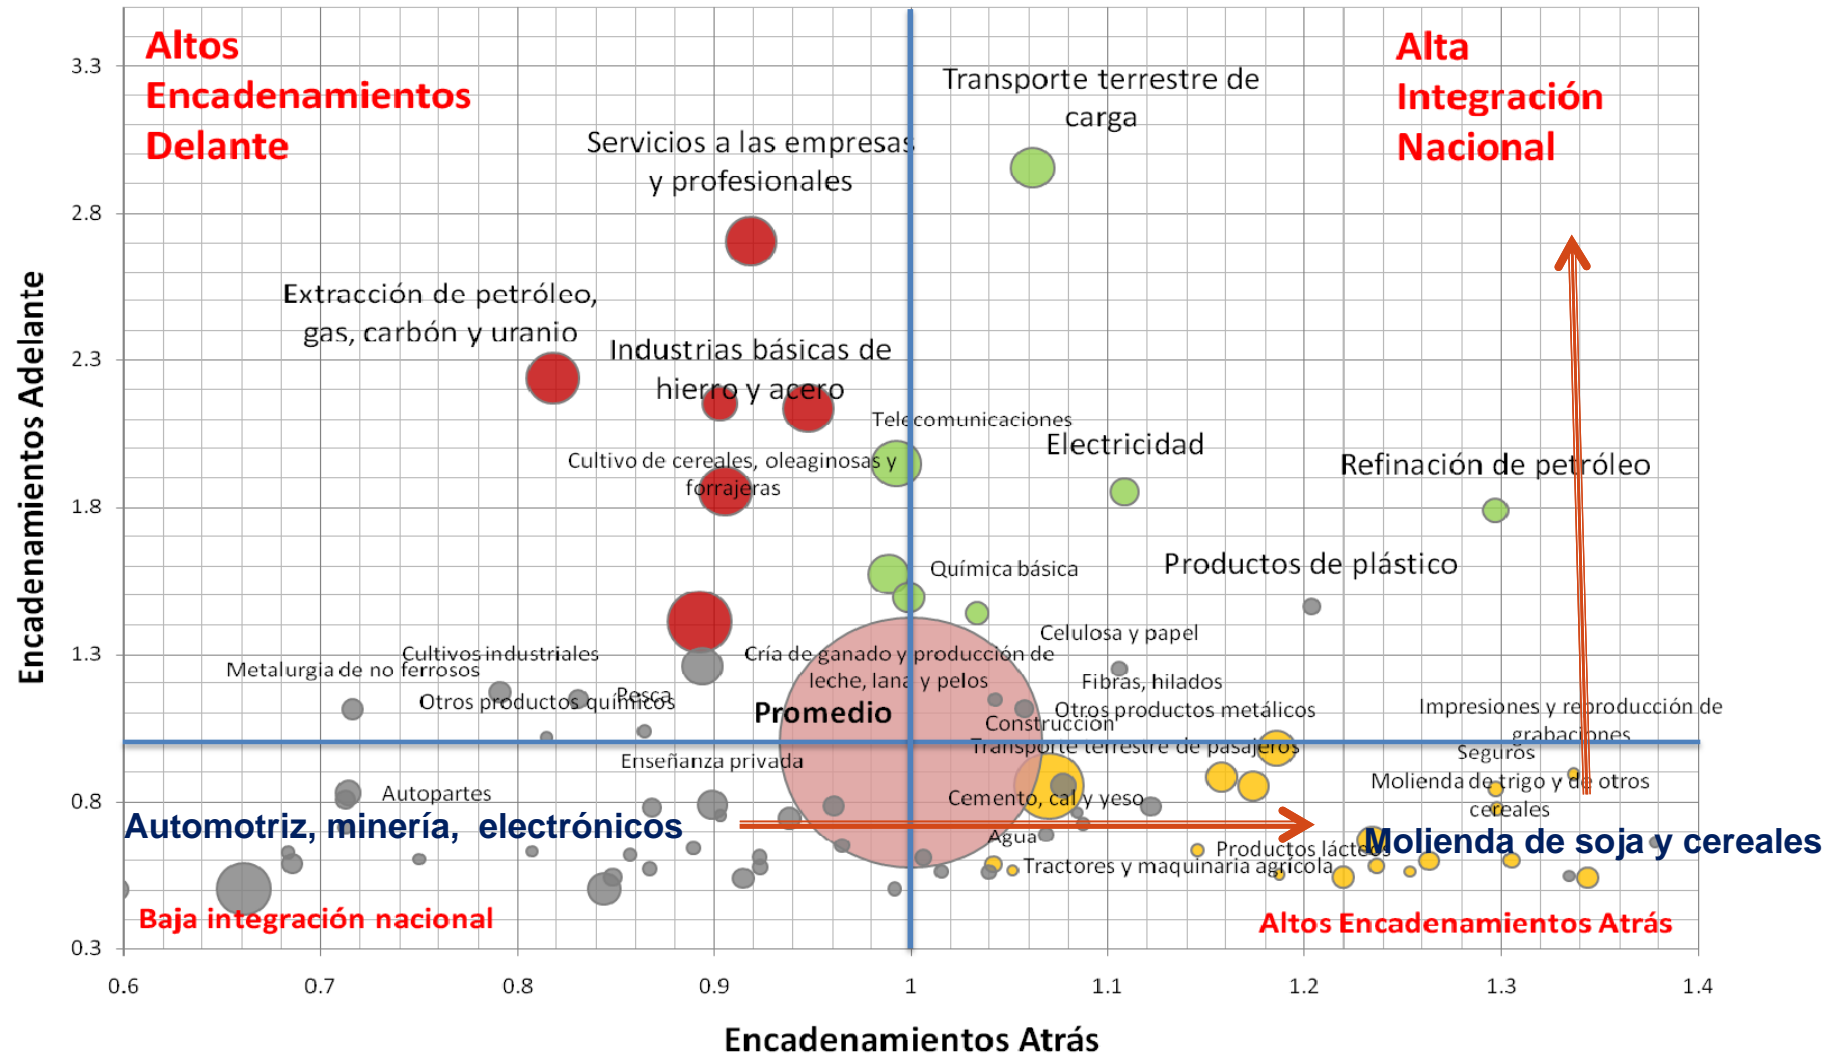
Altos Encadenamientos Delante

Alta Integración Nacional

Transporte terrestre de carga

Servicios a las empresas y profesionales

Extracción de petróleo, gas, carbón y uranio

Industrias básicas de hierro y acero

Telecomunicaciones

Electricidad

Refinación de petróleo

Cultivo de cereales, oleaginosas y forrajeras

Química básica

Productos de plástico

Celulosa y papel

Cultivos industriales

Metalurgia de no ferrosos

Cría de ganado y producción de leche, lana y pelos

Fibras, hilados

Otros productos químicos

Pesca

Promedio

Otros productos metálicos

Construcción

Impresiones y reproducción de grabaciones

Transporte terrestre de pasajeros

Enseñanza privada

Seguros

Molienda de trigo y de otros cereales

Autopartes

Cemento, cal y yeso

Automotriz, minería, electrónicos

Agua

Molienda de soja y cereales

Productos lácteos

Tractores y maquinaria agrícola

Baja integración nacional

Altos Encadenamientos Atrás

Encadenamientos Adelante

3.3
2.8
2.3
1.8
1.3
0.8
0.3

0.6
0.7
0.8
0.9
1
1.1
1.2
1.3
1.4

Encadenamientos Atrás